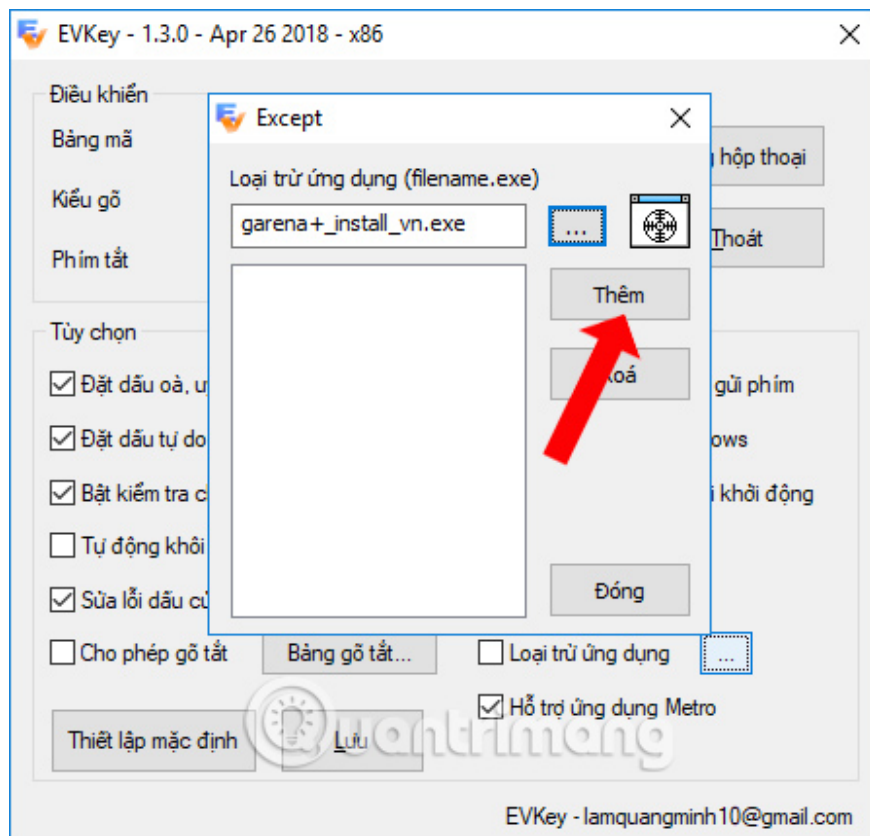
EVKey - 1.3.0 - Apr 26 2018 - x86

Điều khiển

Bảng mã

Kiểu gõ

Phím tắt

hộp thoại

Thoát

Tùy chọn

Đặt dấu oà, u

Đặt dấu tự do

Bật kiểm tra c

Tự động khôi

Sửa lỗi dấu c

Cho phép gõ tắt

Bảng gõ tắt...

gửi phím

ows

i khởi động

Loại trừ ứng dụng

...

Hỗ trợ ứng dụng Metro

Thiết lập mặc định

Lưu

EVKey - lamquangminh10@gmail.com

Except

Loại trừ ứng dụng (filename.exe)

garena+_install_vn.exe

...

Thêm

Xoá

Đóng

quantrimang